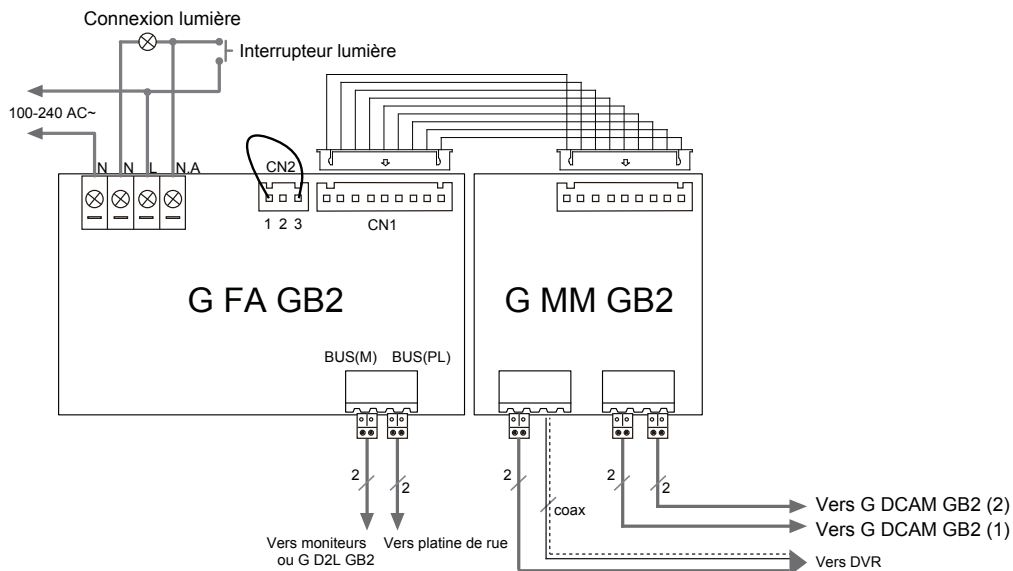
Connexion lumière

Interrupteur lumière

100-240 AC~

N N L N.A

CN2

1 2 3

CN1

G FA GB2

G MM GB2

BUS(M) BUS(PL)

2

2

2

coax

2

2

Vers moniteurs ou G D2L GB2

Vers platine de rue

Vers G DCAM GB2 (2)

Vers G DCAM GB2 (1)

Vers DVR